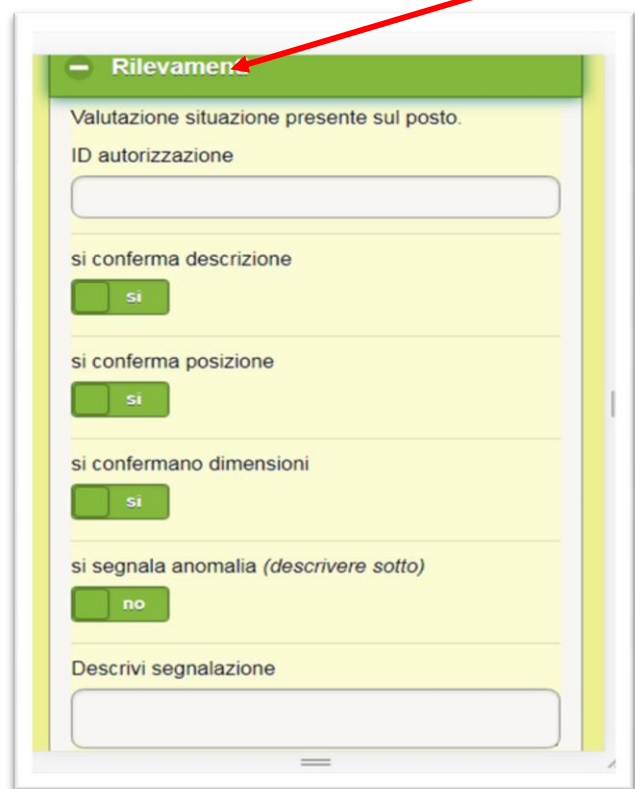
Rilevamen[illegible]

Valutazione situazione presente sul posto.

ID autorizzazione

si conferma descrizione

si

si conferma posizione

si

si confermano dimensioni

si

si segnala anomalia *(descrivere sotto)*

no

Descrivi segnalazione